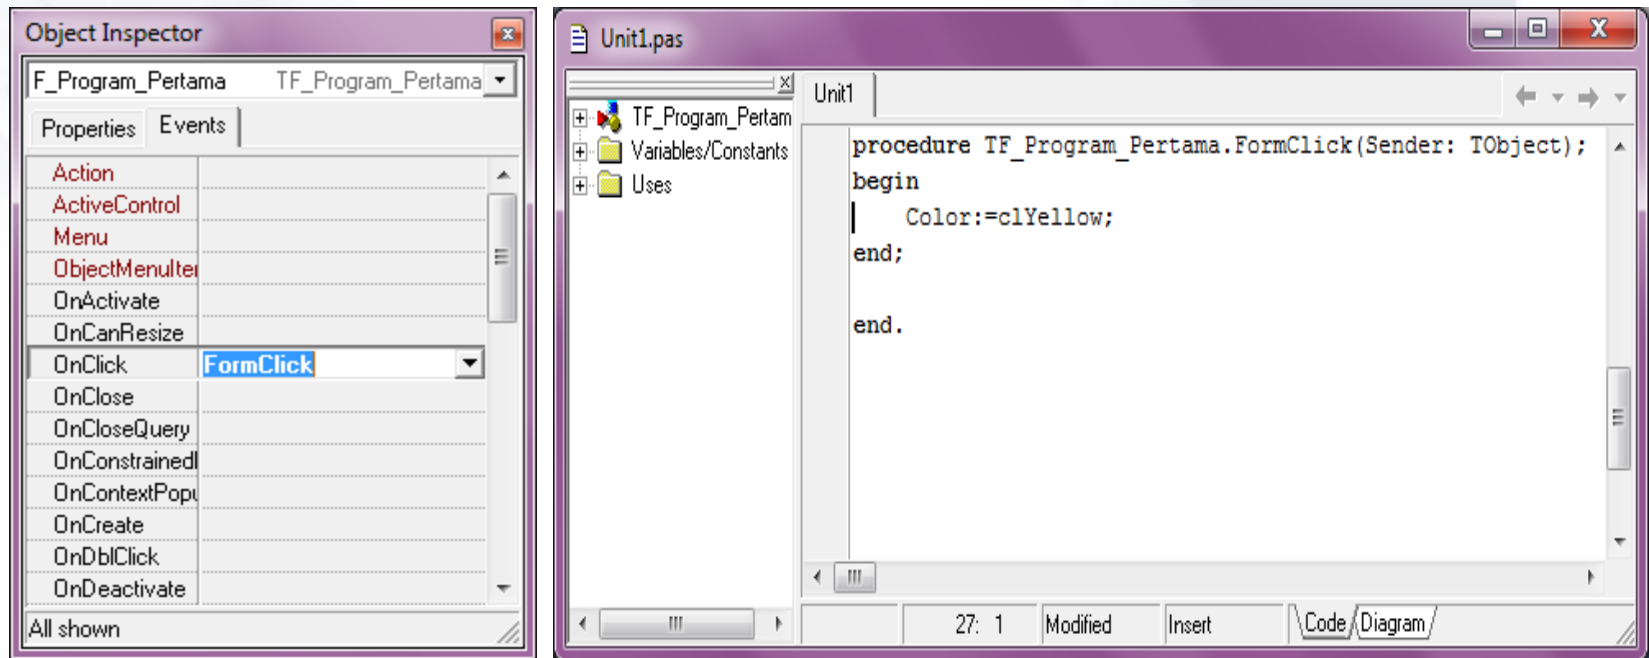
Object Inspector

F_Program_Pertama TF_Program_Pertama

Properties Events

| | |
|---|---|
| Action | |
| ActiveControl | |
| Menu | |
| ObjectMenuIter | |
| OnActivate | |
| OnCanResize | |
| OnClick | FormClick |
| OnClose | |
| OnCloseQuery | |
| OnConstrainedI | |
| OnContextPopu | |
| OnCreate | |
| OnDblClick | |
| OnDeactivate | |

All shown

Unit1.pas

TF_Program_Pertam
Variables/Constants
Uses

Unit1

procedure TF_Program_Pertama.FormClick(Sender: TObject);
begin
Color:=clYellow;
end;

end.

27: 1 Modified Insert Code Diagram